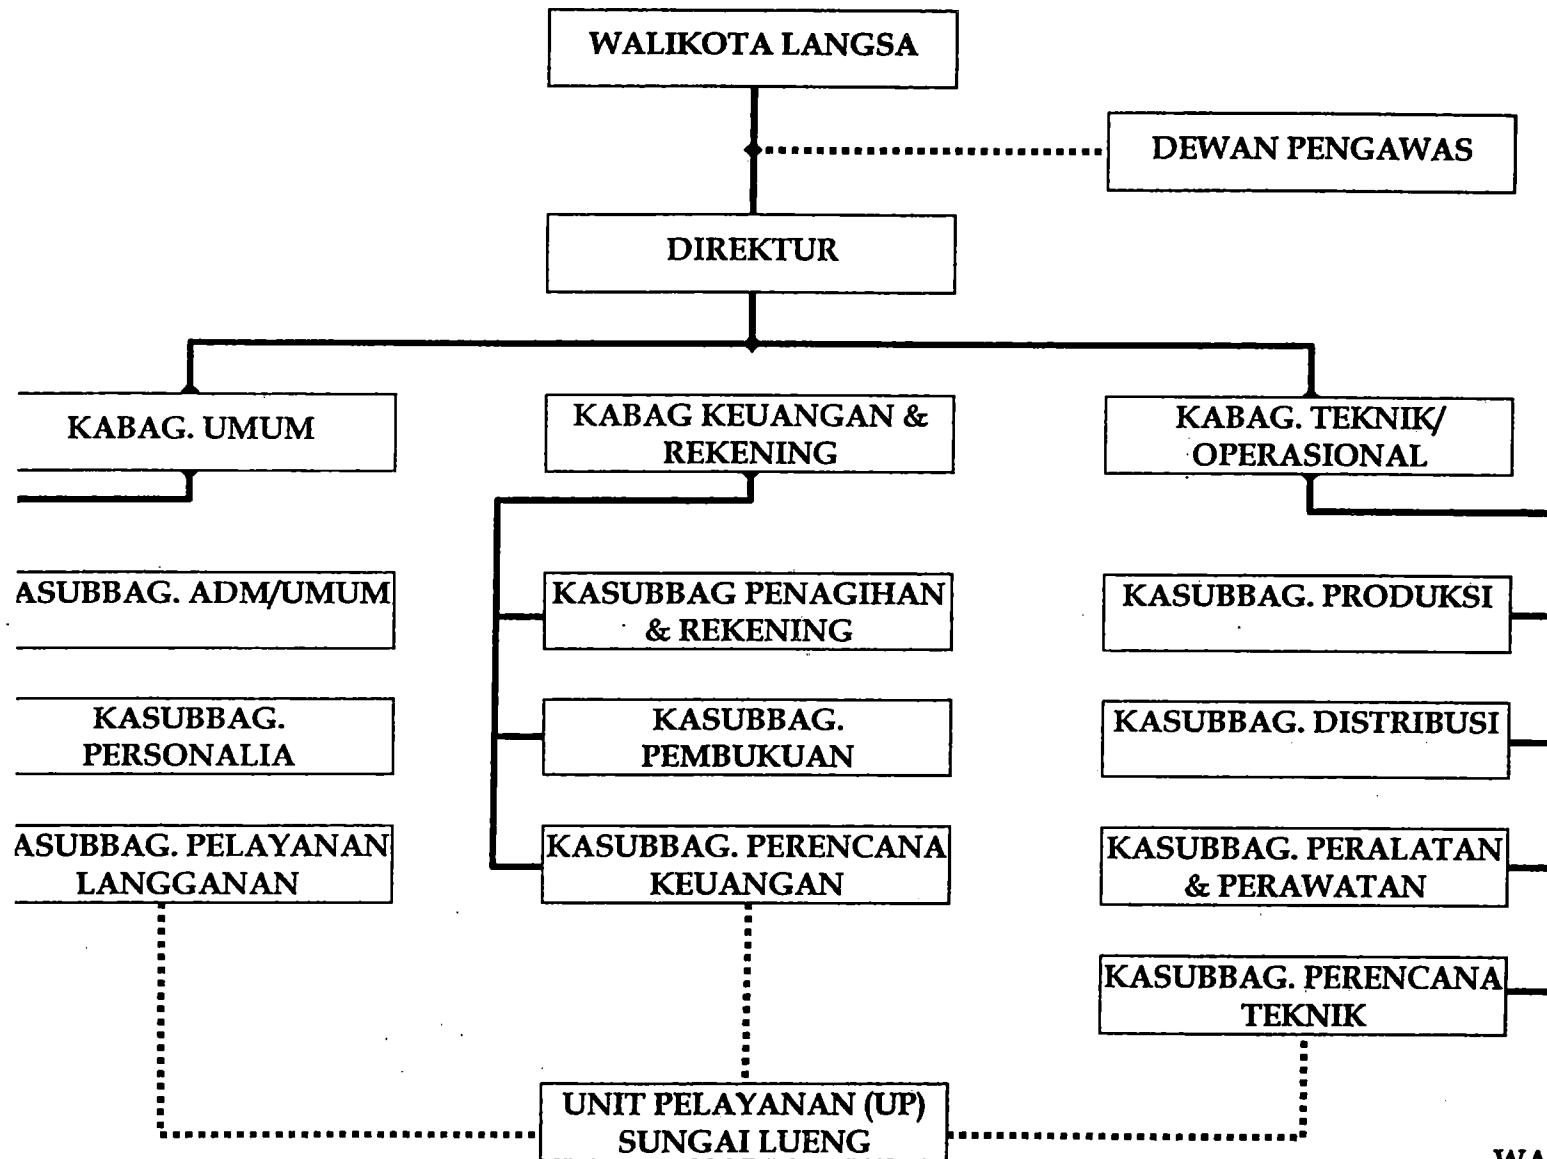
WALIKOTA LANGSA

DEWAN PENGAWAS

DIREKTUR

KABAG. UMUM

KABAG KEUANGAN & REKENING

KABAG. TEKNIK/ OPERASIONAL

ASUBBAG. ADM/UMUM

KASUBBAG. PERSONALIA

ASUBBAG. PELAYANAN LANGGANAN

KASUBBAG PENAGIHAN & REKENING

KASUBBAG. PEMBUKUAN

KASUBBAG. PERENCANA KEUANGAN

KASUBBAG. PRODUKSI

KASUBBAG. DISTRIBUSI

KASUBBAG. PERALATAN & PERAWATAN

KASUBBAG. PERENCANA TEKNIK

UNIT PELAYANAN (UP) SUNGAI LUENG

WA